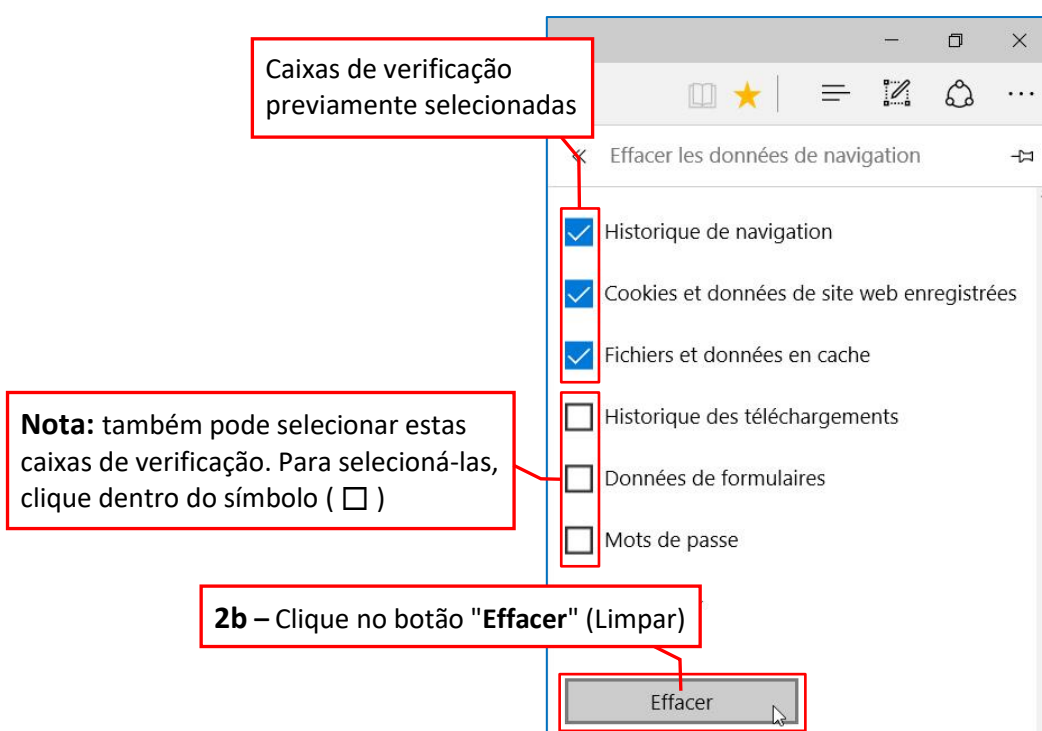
Caixas de verificação previamente selecionadas

Effacer les données de navigation

Historique de navigation

Cookies et données de site web enregistrées

Fichiers et données en cache

**Nota:** também pode selecionar estas caixas de verificação. Para selecioná-las, clique dentro do símbolo ( ☐ )

Historique des téléchargements

Données de formulaires

Mots de passe

**2b –** Clique no botão "**Effacer**" (Limpar)

Effacer